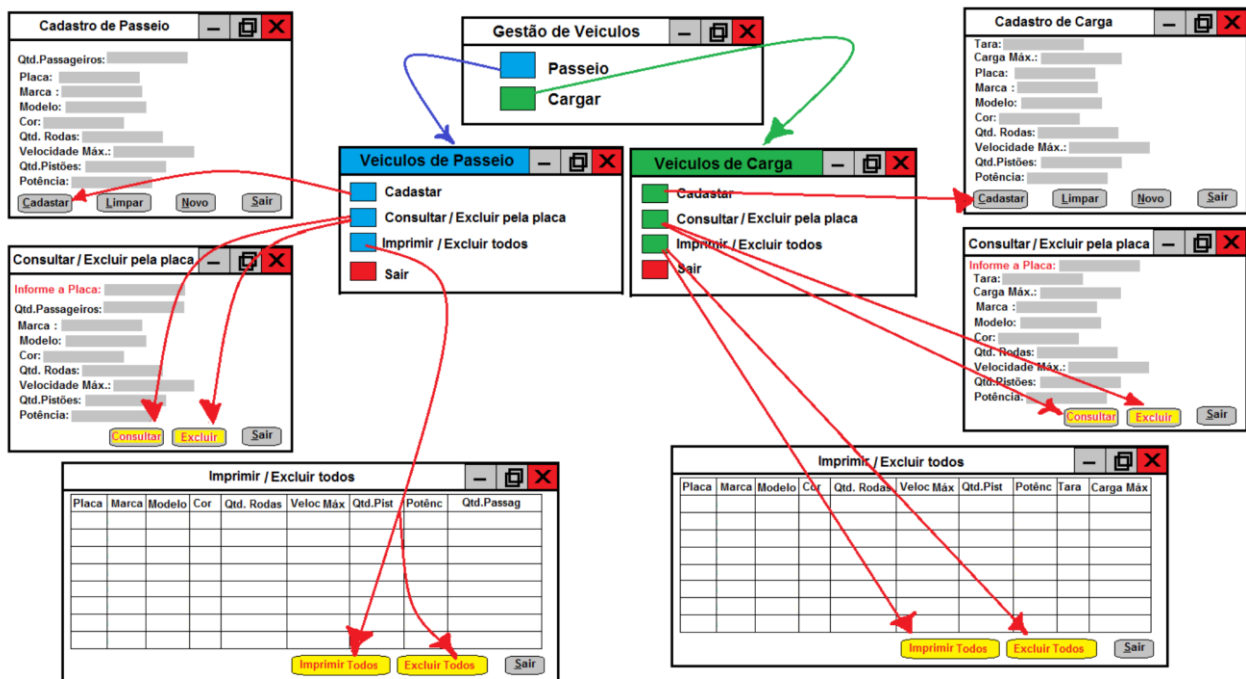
Gestão de Veiculos
Passeio
Cargar

Cadastro de Passeio
Qtd.Passageiros:
Placa:
Marca :
Modelo:
Cor:
Qtd. Rodas:
Velocidade Máx.:
Qtd.Pistões:
Potência:
Cadastar
Limpar
Novo
Sair

Veiculos de Passeio
Cadastar
Consultar / Excluir pela placa
Imprimir / Excluir todos
Sair

Veiculos de Carga
Cadastar
Consultar / Excluir pela placa
Imprimir / Excluir todos
Sair

Cadastro de Carga
Tara:
Carga Máx.:
Placa:
Marca :
Modelo:
Cor:
Qtd. Rodas:
Velocidade Máx.:
Qtd.Pistões:
Potência:
Cadastar
Limpar
Novo
Sair

Consultar / Excluir pela placa
Informe a Placa:
Qtd.Passageiros:
Marca :
Modelo:
Cor:
Qtd. Rodas:
Velocidade Máx.:
Qtd.Pistões:
Potência:
Consultar
Excluir
Sair

Consultar / Excluir pela placa
Informe a Placa:
Tara:
Carga Máx.:
Marca :
Modelo:
Cor:
Qtd. Rodas:
Velocidade Máx.:
Qtd.Pistões:
Potência:
Consultar
Excluir
Sair

Imprimir / Excluir todos

| Placa | Marca | Modelo | Cor | Qtd. Rodas | Veloc Máx | Qtd.Pist | Potênc | Qtd.Passag |
|---|---|---|---|---|---|---|---|---|
| | | | | | | | | |

Imprimir Todos
Excluir Todos
Sair

Imprimir / Excluir todos

| Placa | Marca | Modelo | Cor | Qtd. Rodas | Veloc Máx | Qtd.Pist | Potênc | Tara | Carga Máx |
|---|---|---|---|---|---|---|---|---|---|
| | | | | | | | | | |

Imprimir Todos
Excluir Todos
Sair